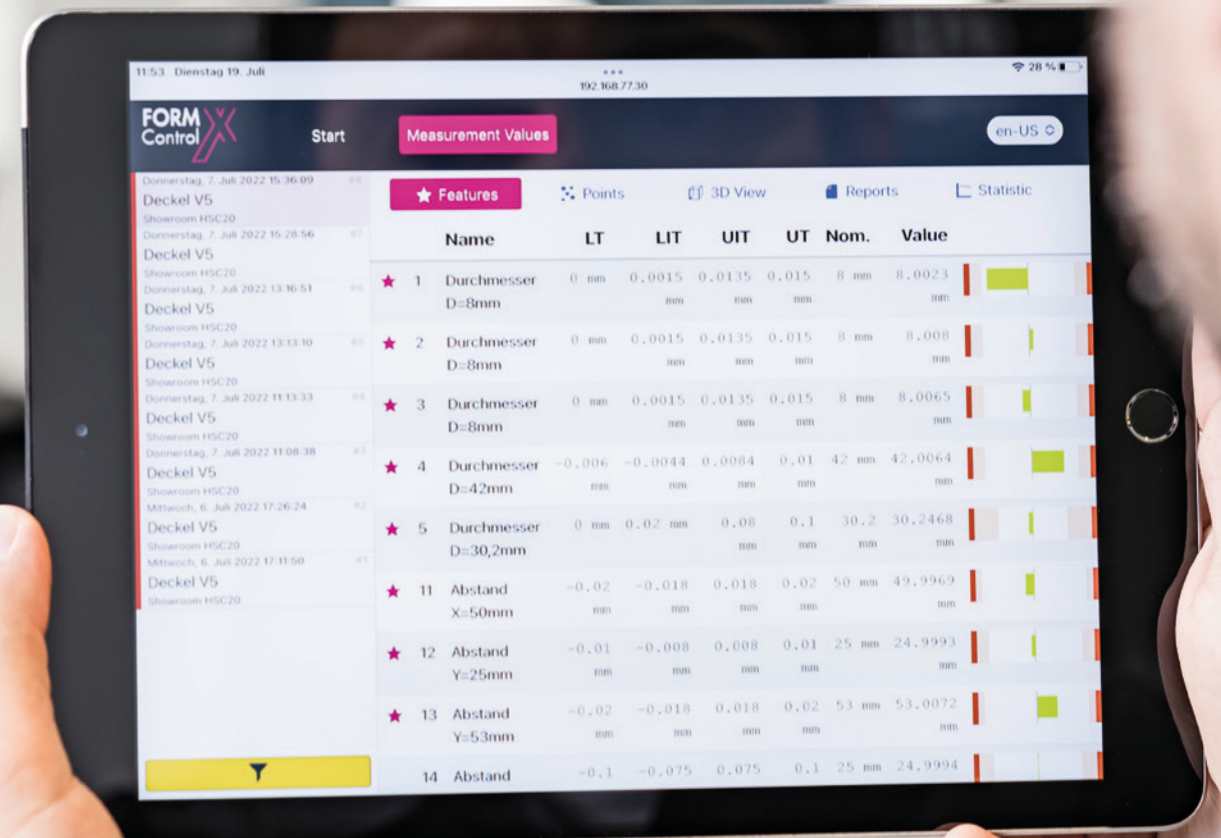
11:53 Dienstag 19. Juli
•••
192.168.77.30
28 %

FORM Control X
Start
Measurement Values
en-US

Donnerstag, 7. Juli 2022 15:36:09 #8
Deckel V5
Showroom HSC20
Donnerstag, 7. Juli 2022 15:28:56 #7
Deckel V5
Showroom HSC20
Donnerstag, 7. Juli 2022 13:16:51 #6
Deckel V5
Showroom HSC20
Donnerstag, 7. Juli 2022 13:13:10 #5
Deckel V5
Showroom HSC20
Donnerstag, 7. Juli 2022 11:13:33 #4
Deckel V5
Showroom HSC20
Donnerstag, 7. Juli 2022 11:08:38 #3
Deckel V5
Showroom HSC20
Mittwoch, 6. Juli 2022 17:26:24 #2
Deckel V5
Showroom HSC20
Mittwoch, 6. Juli 2022 17:11:50 #1
Deckel V5
Showroom HSC20

Features
Points
3D View
Reports
Statistic

| | Name | LT | LIT | UIT | UT | Nom. | Value |
|---|---|---|---|---|---|---|---|
| 1 | Durchmesser D=8mm | 0 mm | 0.0015 mm | 0.0135 mm | 0.015 mm | 8 mm | 8.0023 mm |
| 2 | Durchmesser D=8mm | 0 mm | 0.0015 mm | 0.0135 mm | 0.015 mm | 8 mm | 8.008 mm |
| 3 | Durchmesser D=8mm | 0 mm | 0.0015 mm | 0.0135 mm | 0.015 mm | 8 mm | 8.0065 mm |
| 4 | Durchmesser D=42mm | -0.006 mm | -0.0044 mm | 0.0084 mm | 0.01 mm | 42 mm | 42.0064 mm |
| 5 | Durchmesser D=30,2mm | 0 mm | 0.02 mm | 0.08 mm | 0.1 mm | 30.2 mm | 30.2468 mm |
| 11 | Abstand X=50mm | -0.02 mm | -0.018 mm | 0.018 mm | 0.02 mm | 50 mm | 49.9969 mm |
| 12 | Abstand Y=25mm | -0.01 mm | -0.008 mm | 0.008 mm | 0.01 mm | 25 mm | 24.9993 mm |
| 13 | Abstand Y=53mm | -0.02 mm | -0.018 mm | 0.018 mm | 0.02 mm | 53 mm | 53.0072 mm |
| 14 | Abstand | -0.1 | -0.075 | 0.075 | 0.1 | 25 mm | 24.9994 |